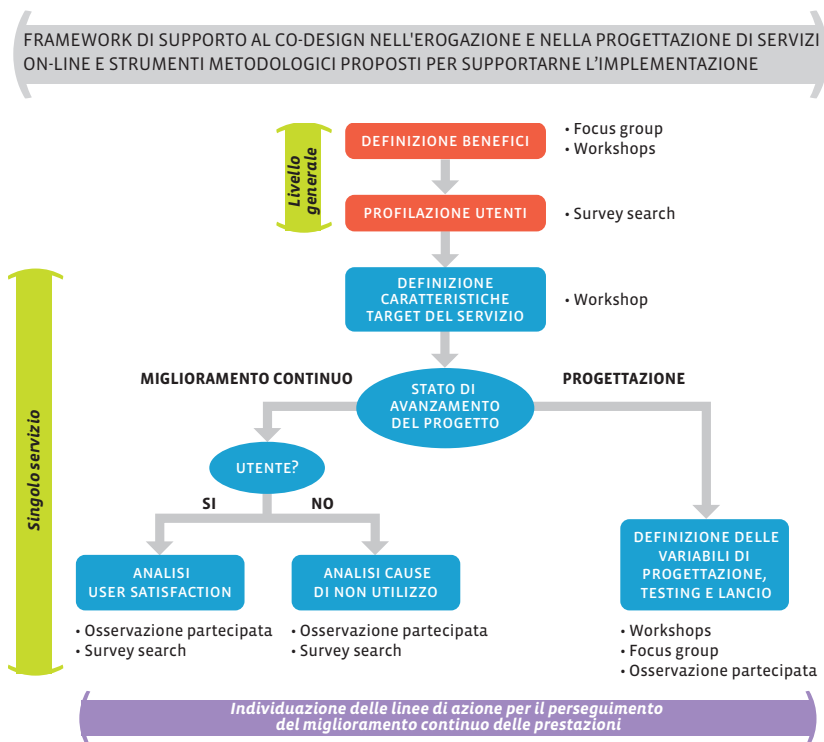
FRAMEWORK DI SUPPORTO AL CO-DESIGN NELL'EROGAZIONE E NELLA PROGETTAZIONE DI SERVIZI ON-LINE E STRUMENTI METODOLOGICI PROPOSTI PER SUPPORTARNE L'IMPLEMENTAZIONE

Livello generale

DEFINIZIONE BENEFICI
• Focus group
• Workshops

PROFILAZIONE UTENTI
• Survey search

Singolo servizio

DEFINIZIONE CARATTERISTICHE TARGET DEL SERVIZIO
• Workshop

MIGLIORAMENTO CONTINUO

STATO DI AVANZAMENTO DEL PROGETTO

PROGETTAZIONE

UTENTE?

SI

NO

ANALISI USER SATISFACTION
• Osservazione partecipata
• Survey search

ANALISI CAUSE DI NON UTILIZZO
• Osservazione partecipata
• Survey search

DEFINIZIONE DELLE VARIABILI DI PROGETTAZIONE, TESTING E LANCIO
• Workshops
• Focus group
• Osservazione partecipata

Individuazione delle linee di azione per il perseguimento del miglioramento continuo delle prestazioni